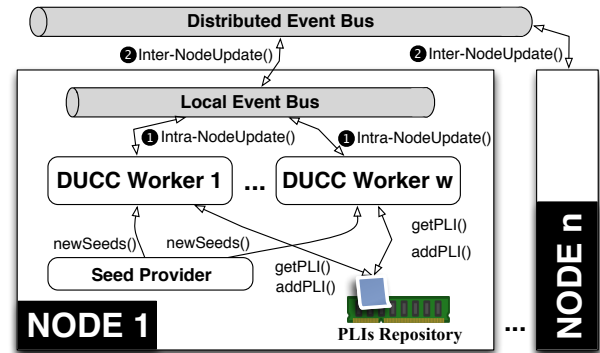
Distributed Event Bus

2 Inter-NodeUpdate()

2 Inter-NodeUpdate()

Local Event Bus

1 Intra-NodeUpdate()

1 Intra-NodeUpdate()

DUCC Worker 1

...

DUCC Worker w

getPLI()

addPLI()

newSeeds()

newSeeds()

Seed Provider

getPLI()

addPLI()

NODE 1

PLIs Repository

...

NODE n